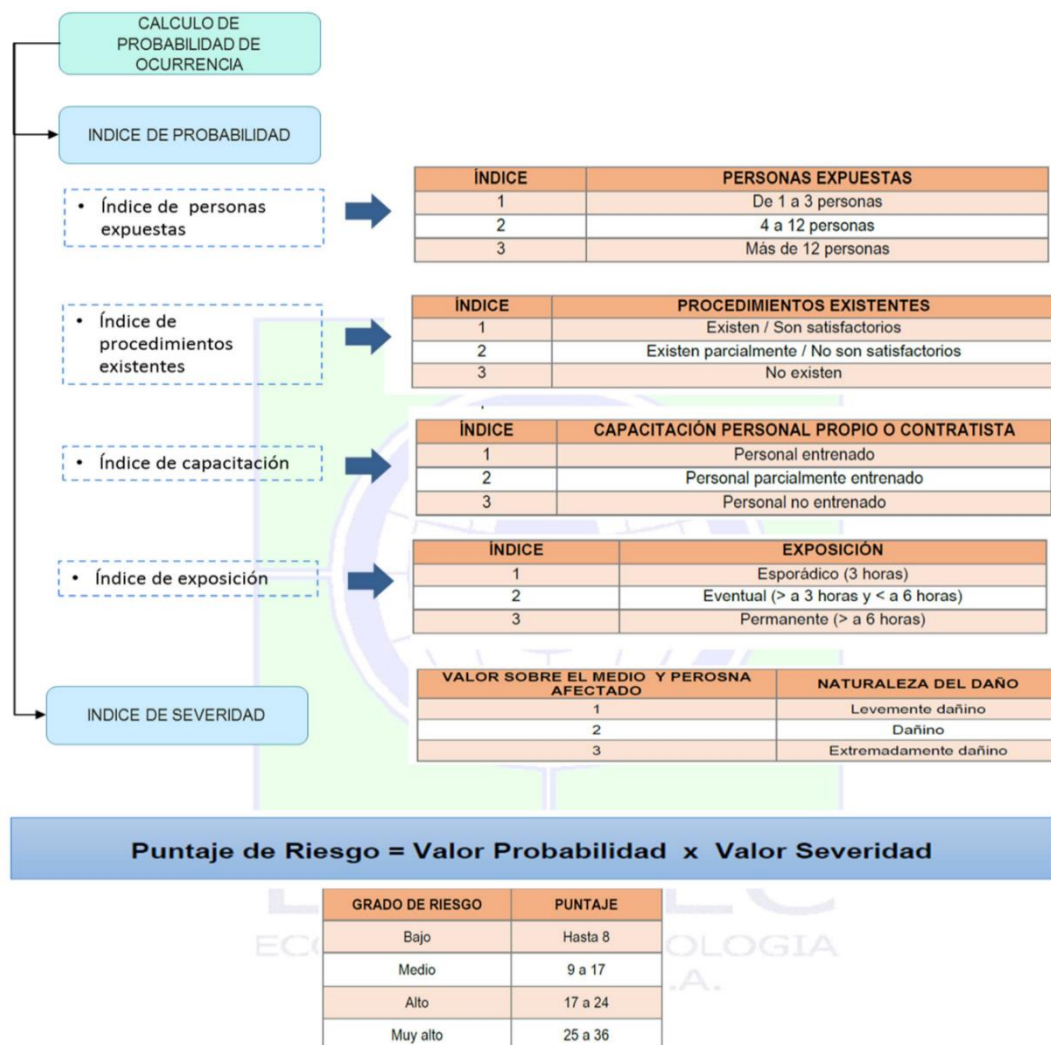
CALCULO DE PROBABILIDAD DE OCURRENCIA

INDICE DE PROBABILIDAD

• Índice de personas expuestas

| ÍNDICE | PERSONAS EXPUESTAS |
|---|---|
| 1 | De 1 a 3 personas |
| 2 | 4 a 12 personas |
| 3 | Más de 12 personas |

• Índice de procedimientos existentes

| ÍNDICE | PROCEDIMIENTOS EXISTENTES |
|---|---|
| 1 | Existen / Son satisfactorios |
| 2 | Existen parcialmente / No son satisfactorios |
| 3 | No existen |

• Índice de capacitación

| ÍNDICE | CAPACITACIÓN PERSONAL PROPIO O CONTRATISTA |
|---|---|
| 1 | Personal entrenado |
| 2 | Personal parcialmente entrenado |
| 3 | Personal no entrenado |

• Índice de exposición

| ÍNDICE | EXPOSICIÓN |
|---|---|
| 1 | Esporádico (3 horas) |
| 2 | Eventual (> a 3 horas y < a 6 horas) |
| 3 | Permanente (> a 6 horas) |

INDICE DE SEVERIDAD

| VALOR SOBRE EL MEDIO Y PEROSNA AFECTADO | NATURALEZA DEL DAÑO |
|---|---|
| 1 | Levemente dañino |
| 2 | Dañino |
| 3 | Extremadamente dañino |

Puntaje de Riesgo = Valor Probabilidad x Valor Severidad

| GRADO DE RIESGO | PUNTAJE |
|---|---|
| Bajo | Hasta 8 |
| Medio | 9 a 17 |
| Alto | 17 a 24 |
| Muy alto | 25 a 36 |

ECO OLOGIA .A.